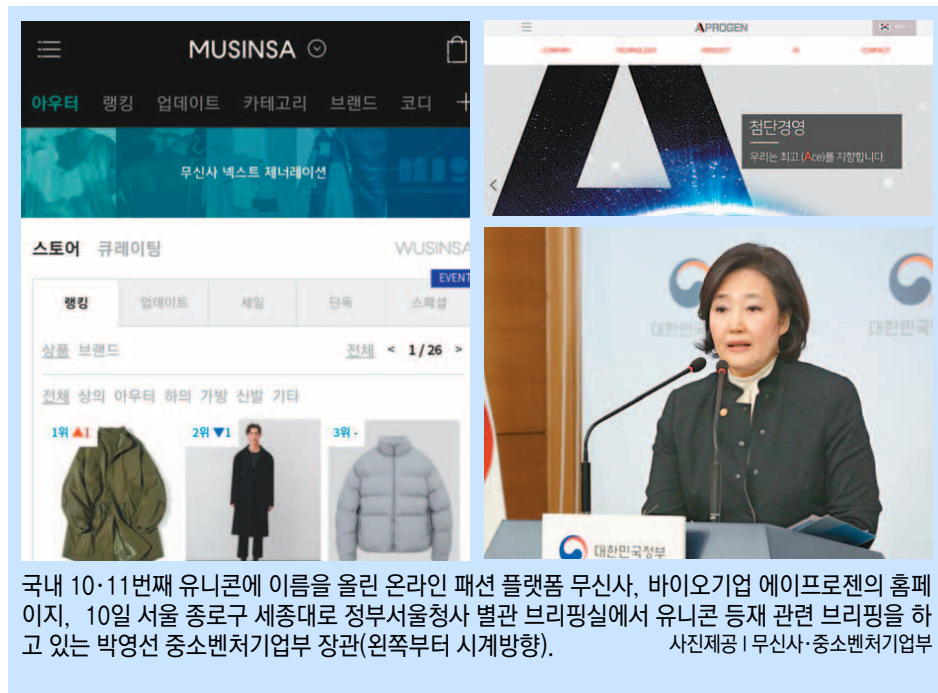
MUSINSA

아우터 랭킹 업데이트 카테고리 브랜드 코디

무신사 넥스트 제너레이션

스토어 큐레이팅 WUSINSA

EVENT

랭킹 업데이트 세일 단독 스페셜

상품 브랜드 전체 < 1/26 >

전체 상의 아우터 하의 가방 신발 기타

1위 ▲1 2위 ▼1 3위 -

APROGEN

COMPANY TECHNOLOGY PRODUCT IR CONTACT

첨단경영

우리는 최고 (Ace)를 지향합니다.

대한민국정부

대한민국정부

국내 10·11번째 유니콘에 이름을 올린 온라인 패션 플랫폼 무신사, 바이오기업 에이프로젠의 홈페이지, 10일 서울 종로구 세종대로 정부서울청사 별관 브리핑실에서 유니콘 등재 관련 브리핑을 하고 있는 박영선 중소벤처기업부 장관(왼쪽부터 시계방향). 사진제공 | 무신사·중소벤처기업부